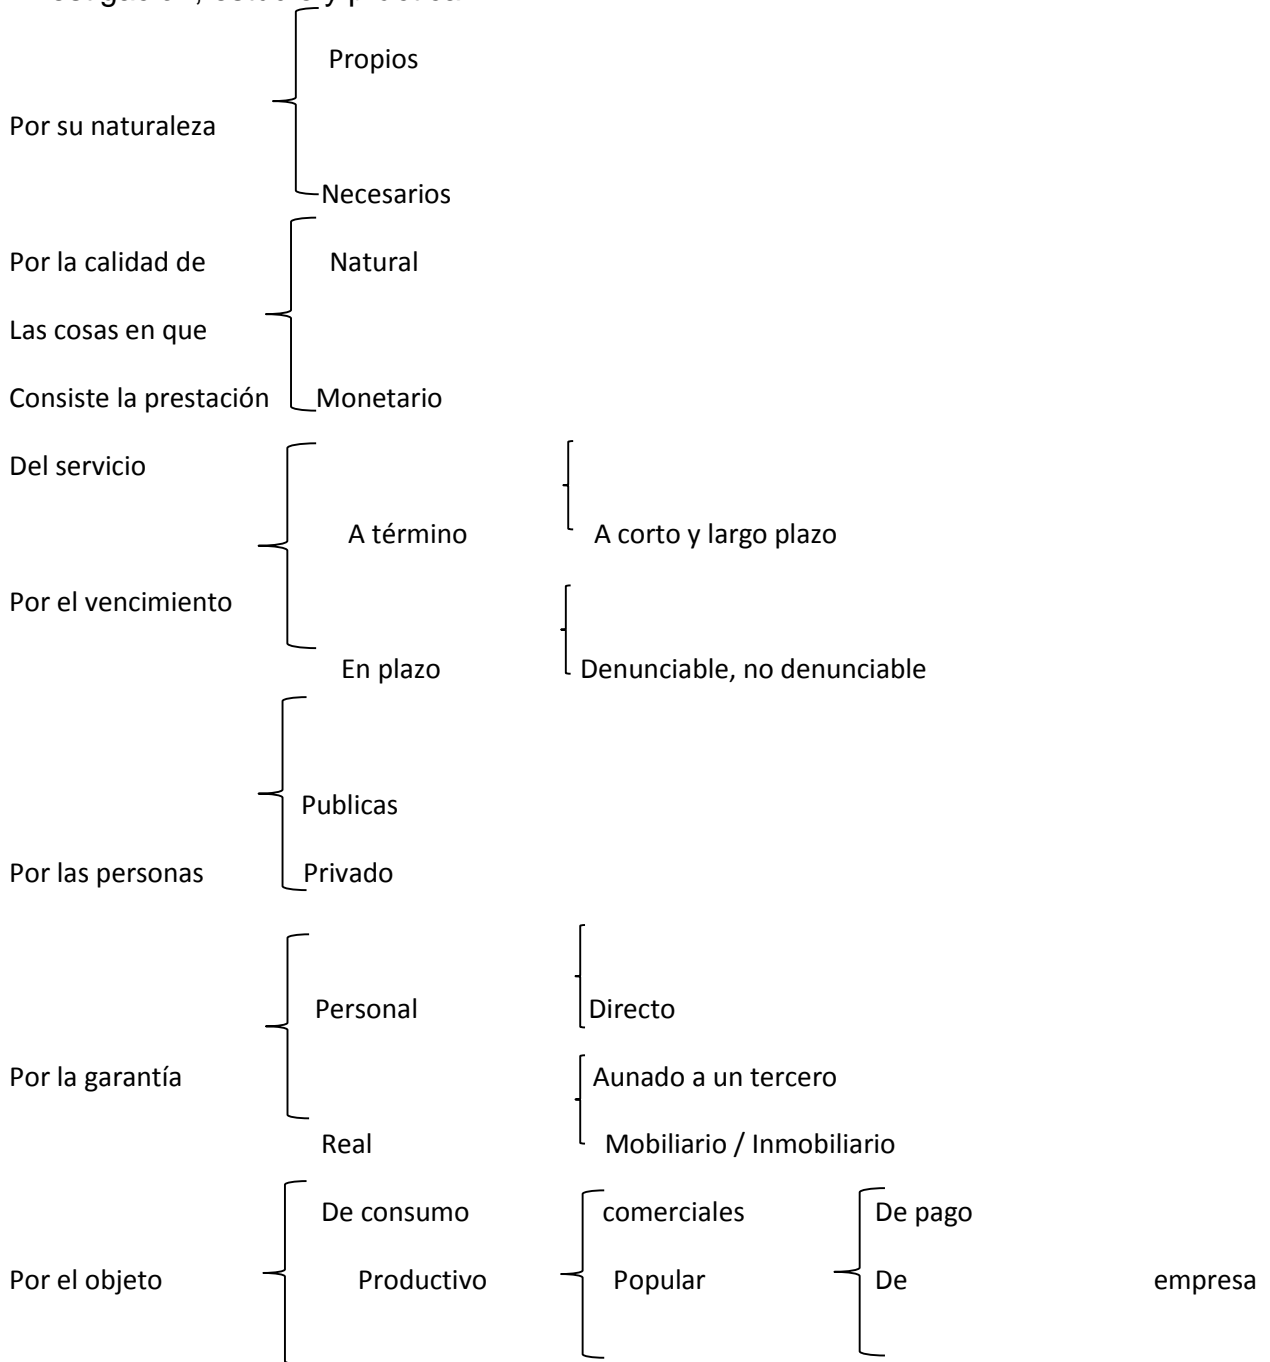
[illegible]

Por su naturaleza

Propios

Necesarios

Por la calidad de Las cosas en que Consiste la prestación

Natural

Monetario

Del servicio

Por el vencimiento

A término

A corto y largo plazo

En plazo

Denunciable, no denunciable

Por las personas

Publicas

Privado

Por la garantía

Personal

Directo

Aunado a un tercero

Real

Mobiliario / Inmobiliario

Por el objeto

De consumo

Productivo

comerciales

Popular

De pago

De empresa